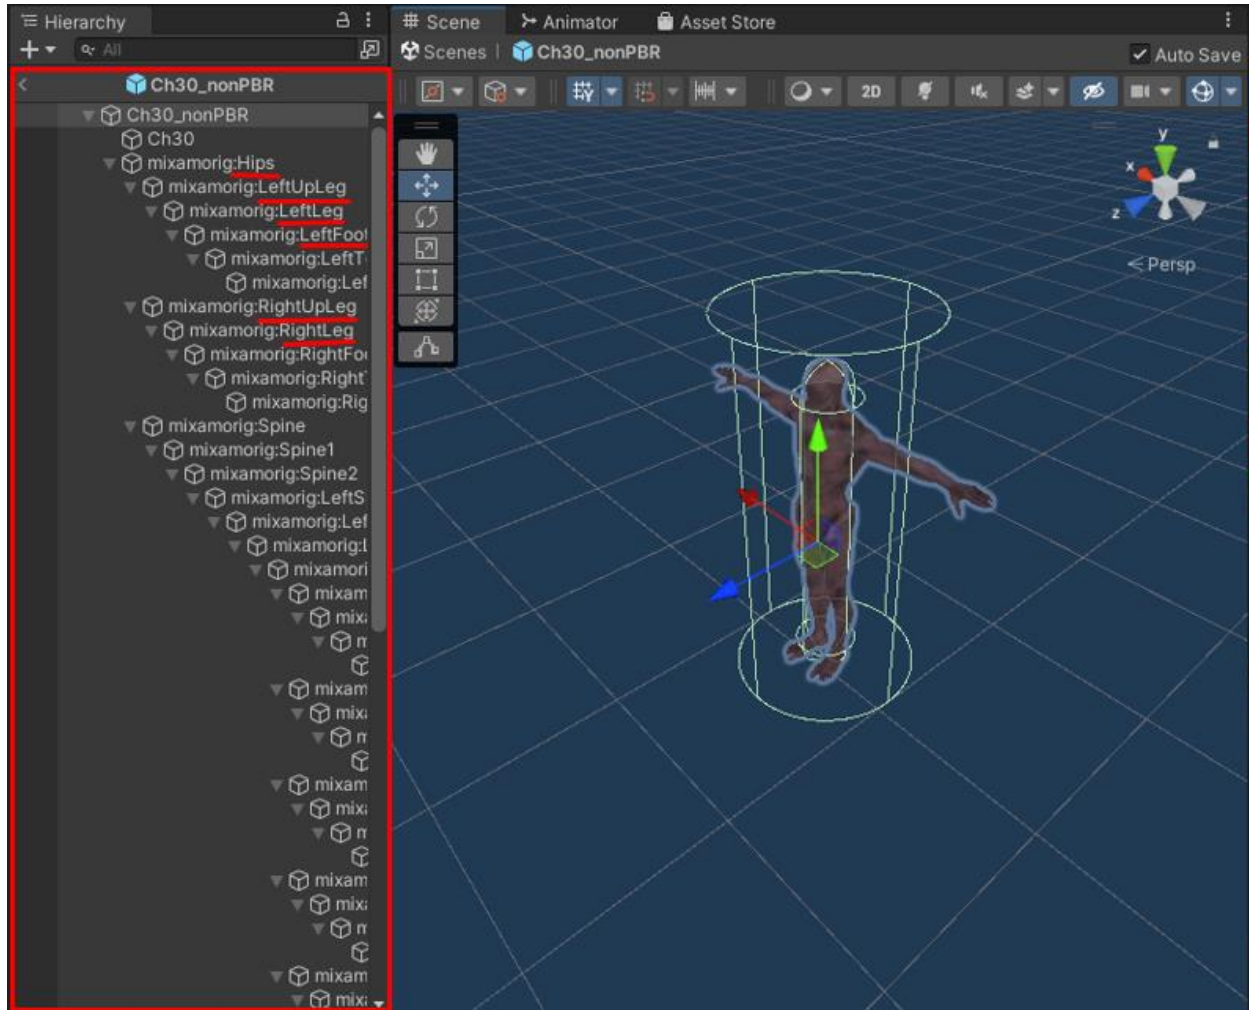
Hierarchy
All
Ch30_nonPBR
Ch30_nonPBR
Ch30
mixamorig:Hips
mixamorig:LeftUpLeg
mixamorig:LeftLeg
mixamorig:LeftFoot
mixamorig:LeftT
mixamorig:Lef
mixamorig:RightUpLeg
mixamorig:RightLeg
mixamorig:RightFo
mixamorig:Right
mixamorig:Rig
mixamorig:Spine
mixamorig:Spine1
mixamorig:Spine2
mixamorig:LeftS
mixamorig:Lef
mixamorig:l
mixamori
mixam
mix
n
mixam
mix
n
mixam
mix
n
mixam
mix
n
mixam
mix

Scene
Animator
Asset Store
Scenes
Ch30_nonPBR
Auto Save
2D
y
x
z
Persp